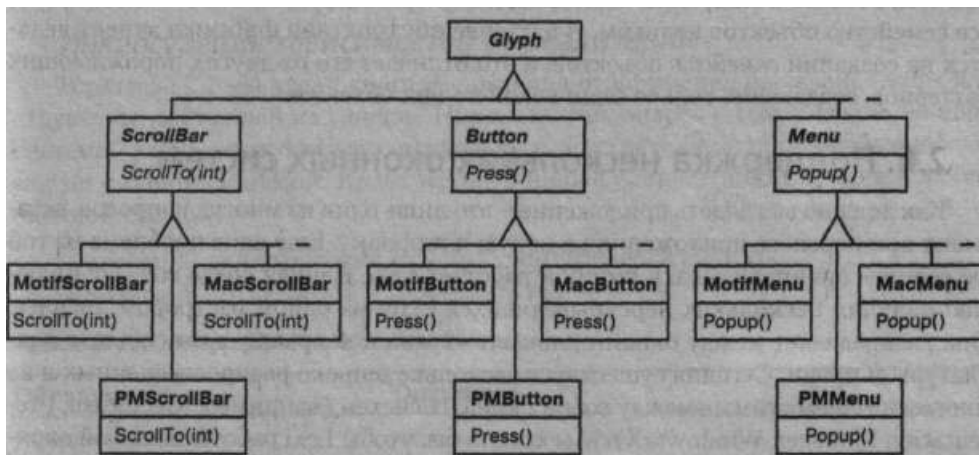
Glyph

ScrollBar
ScrollTo(int)

Button
Press()

Menu
Popup()

MotifScrollBar
ScrollTo(int)

MacScrollBar
ScrollTo(int)

MotifButton
Press()

MacButton
Press()

MotifMenu
Popup()

MacMenu
Popup()

PMScrollBar
ScrollTo(int)

PMButton
Press()

PMMenu
Popup()